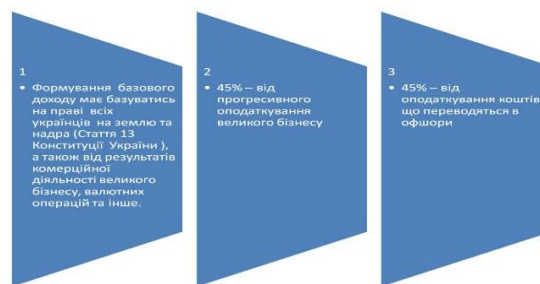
1

• Формування базового доходу має базуватись на праві всіх українців на землю та надра (Стаття 13 Конституції України ), а також від результатів комерційної діяльності великого бізнесу, валютних операцій та інше.

2

• 45% – від прогресивного оподаткування великого бізнесу

3

• 45% – від оподаткування коштів що переводяться в офшори